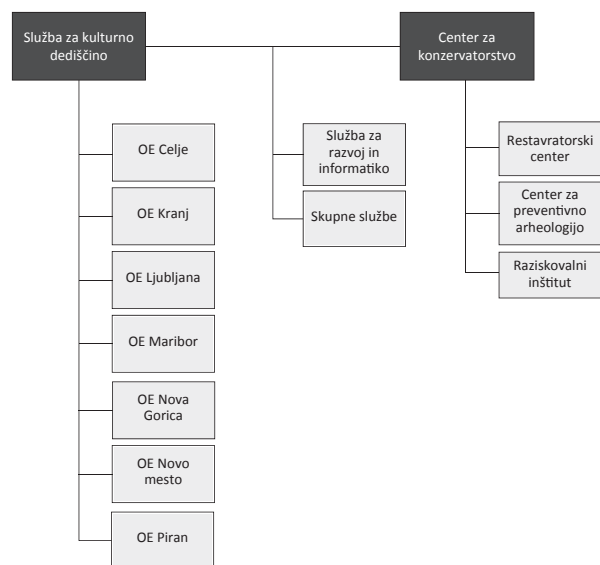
Služba za kulturno dediščino

Center za konzervatorstvo

OE Celje

OE Kranj

OE Ljubljana

OE Maribor

OE Nova Gorica

OE Novo mesto

OE Piran

Služba za razvoj in informatiko

Skupne službe

Restavratorski center

Center za preventivno arheologijo

Raziskovalni inštitut